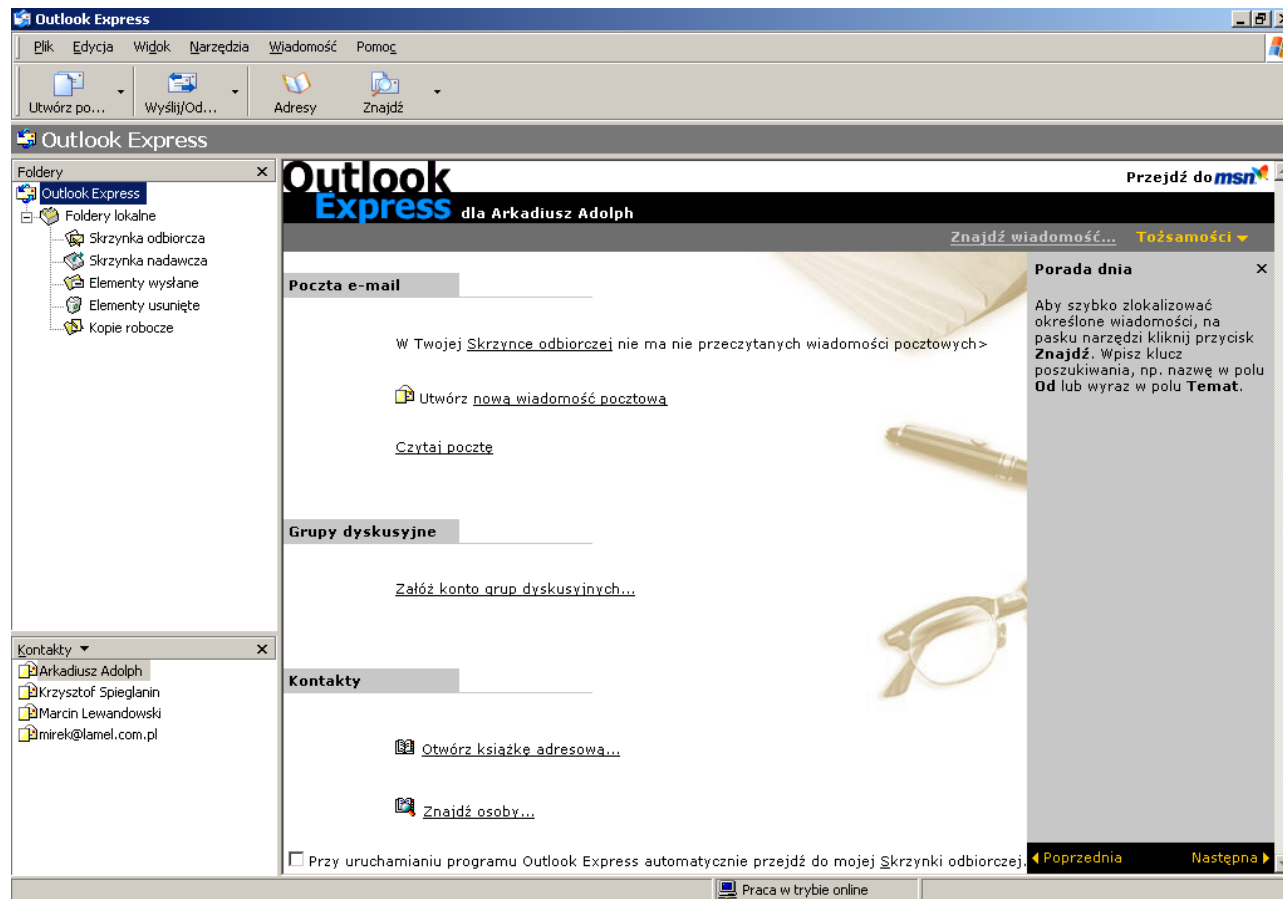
Outlook Express

Plik Edycja Widok Narzędzia Wiadomość Pomoc

Utwórz po... Wyślij/Od... Adresy Znajdź

Outlook Express

Foldery ×
Outlook Express
Foldery lokalne
Skrzynka odbiorcza
Skrzynka nadawcza
Elementy wysłane
Elementy usunięte
Kopie robocze

Kontakty ▾ ×
Arkadiusz Adolph
Krzysztof Spieglanin
Marcin Lewandowski
mirek@lamel.com.pl

Outlook Express dla Arkadiusz Adolph

Przejdź do msn

Znajdź wiadomość... Tożsamości ▾

Poczta e-mail

W Twojej Skrzynce odbiorczej nie ma nie przeczytanych wiadomości pocztowych>

Utwórz nową wiadomość pocztową

Czytaj pocztę

Grupy dyskusyjne

Załóż konto grup dyskusyjnych...

Kontakty

Otwórz książkę adresową...

Znajdź osoby...

Przy uruchamianiu programu Outlook Express automatycznie przejdź do mojej Skrzynki odbiorczej.

Porada dnia ×

Aby szybko zlokalizować określone wiadomości, na pasku narzędzi kliknij przycisk **Znajdź**. Wpisz klucz poszukiwania, np. nazwę w polu **Od** lub wyraz w polu **Temat**.

Poprzednia Następna

Praca w trybie online